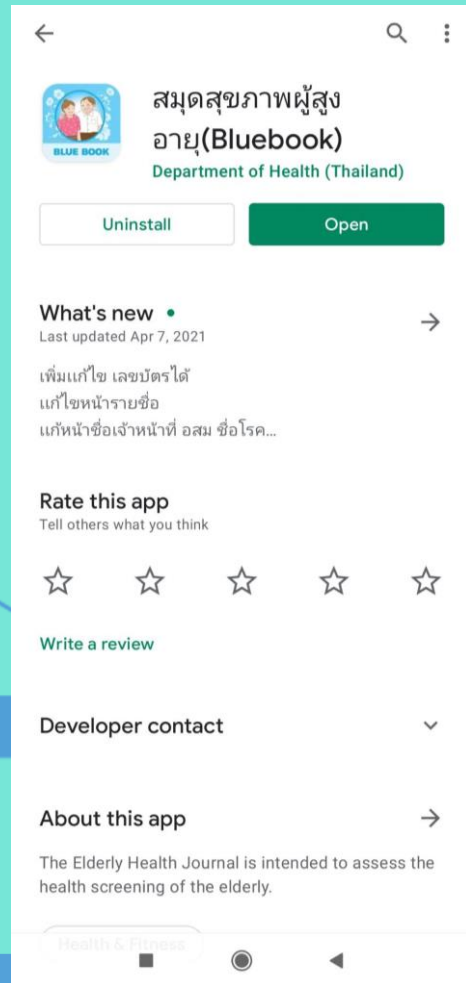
BLUE BOOK

สมุดสุขภาพผู้สูงอายุ(Bluebook)
Department of Health (Thailand)

Uninstall

Open

What's new •
Last updated Apr 7, 2021

เพิ่มแก้ไข เลขบัตรได้
แก้ไขหน้ารายชื่อ
แก้หน้าชื่อเจ้าหน้าที่ อสม ชื่อโรค...

Rate this app
Tell others what you think

Write a review

Developer contact

About this app

The Elderly Health Journal is intended to assess the health screening of the elderly.

Health & Fitness